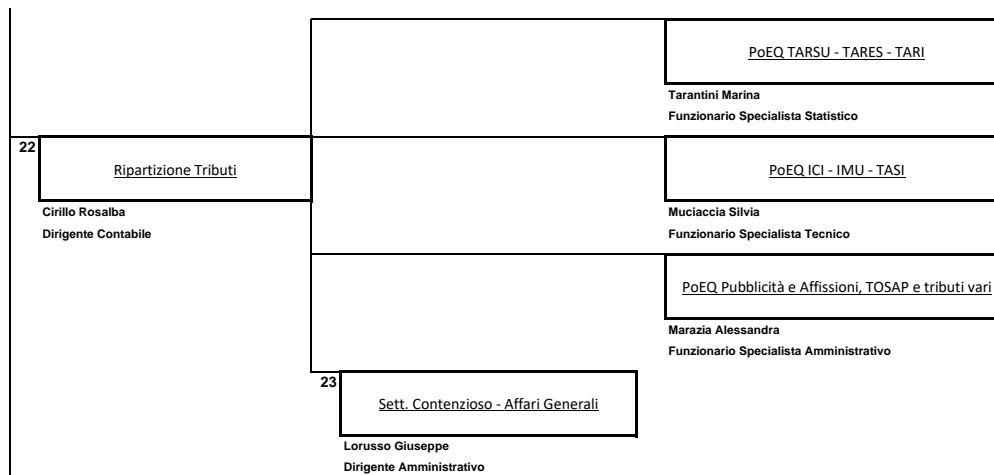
PoEQ TARSU - TARES - TARI

Tarantini Marina
Funzionario Specialista Statistico

22

Ripartizione Tributi

Cirillo Rosalba
Dirigente Contabile

PoEQ ICI - IMU - TASI

Muciaccia Silvia
Funzionario Specialista Tecnico

PoEQ Pubblicità e Affissioni, TOSAP e tributi vari

Marazia Alessandra
Funzionario Specialista Amministrativo

23

Sett. Contenzioso - Affari Generali

Lorusso Giuseppe
Dirigente Amministrativo